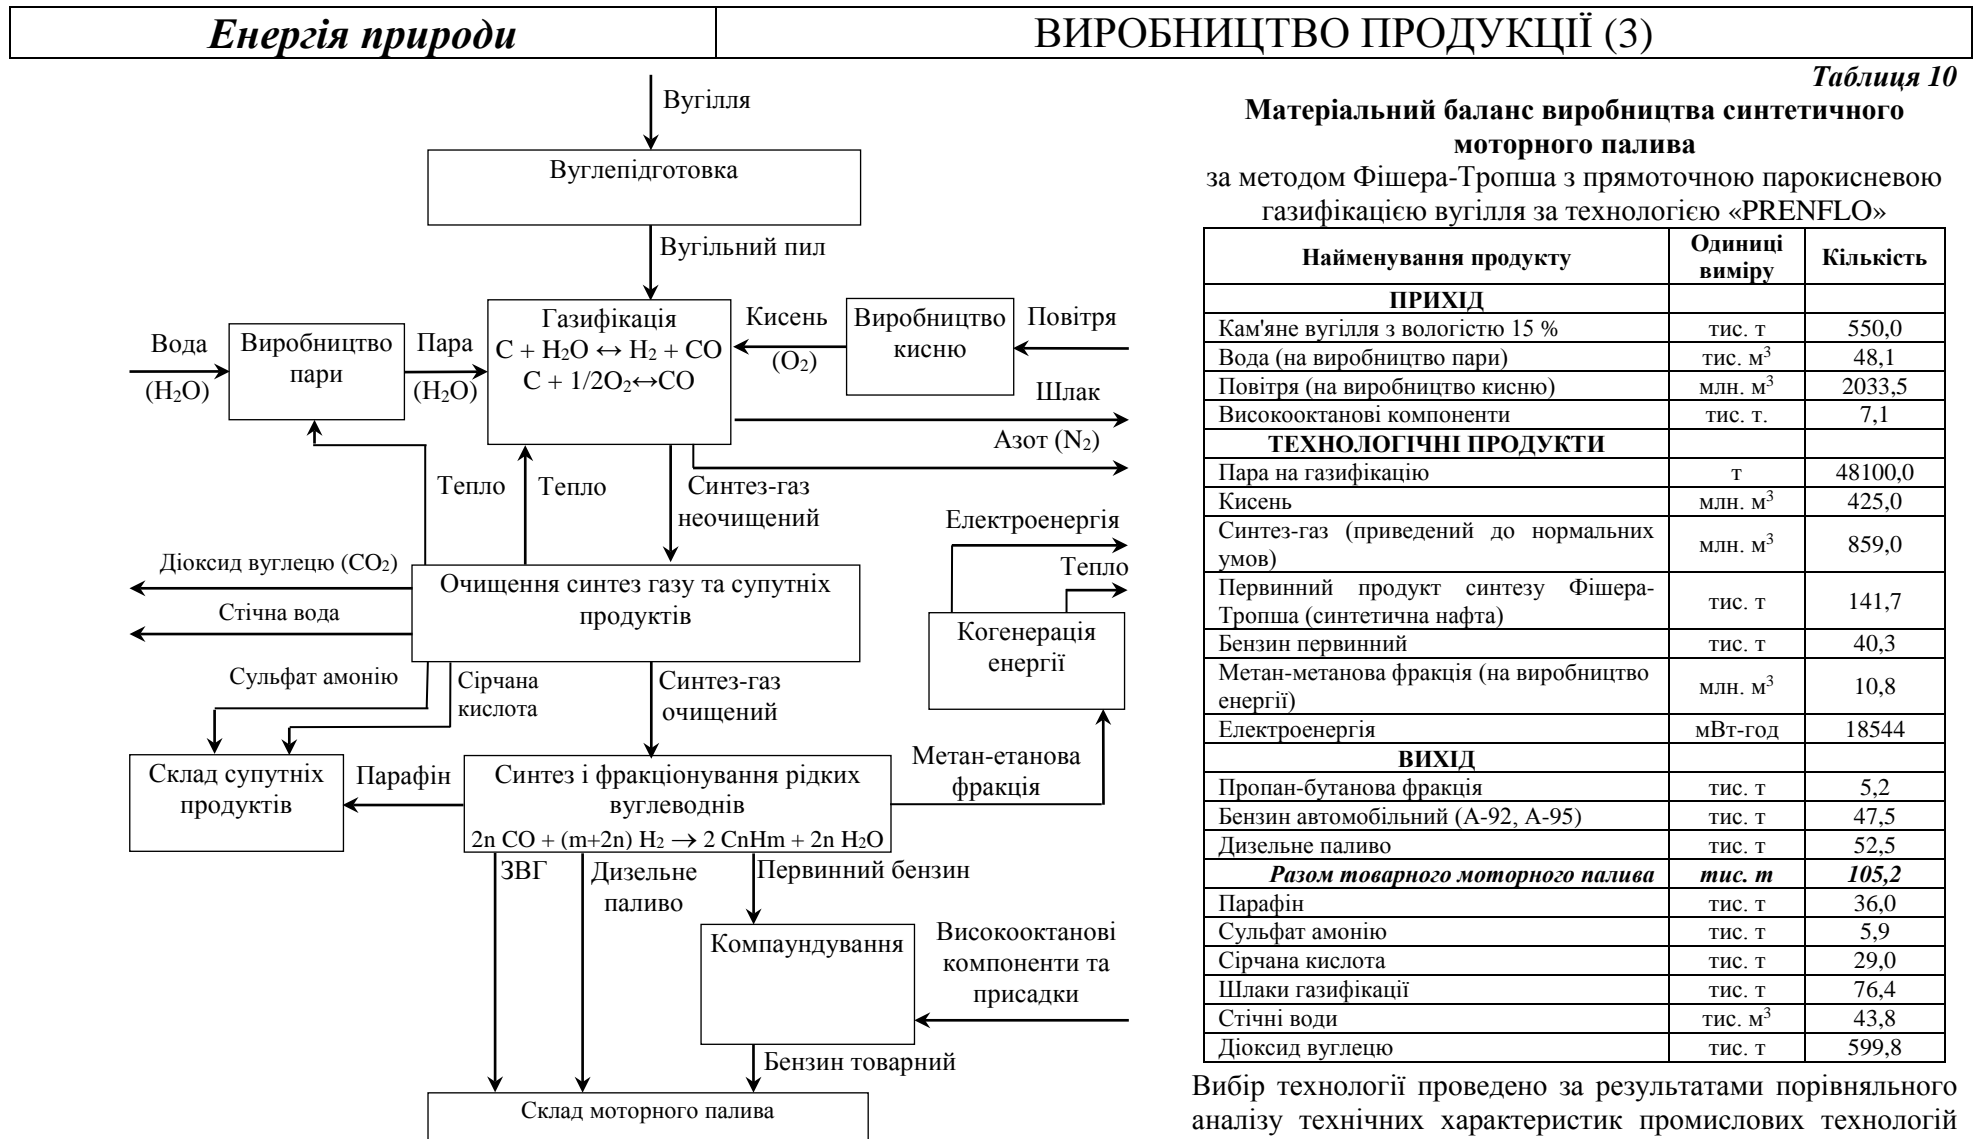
Енергія природи | ВИРОБНИЦТВО ПРОДУКЦІЇ (3)

Вугілля
Вуглепідготовка
Вугільний пил
Вода ($H_2O$)
Виробництво пари
Пара ($H_2O$)
Газифікація
$C + H_2O \leftrightarrow H_2 + CO$
$C + 1/2O_2 \leftrightarrow CO$
Кисень ($O_2$)
Виробництво кисню
Повітря
Шлак
Азот ($N_2$)
Тепло
Тепло
Синтез-газ неочищений
Електроенергія
Тепло
Діоксид вуглецю ($CO_2$)
Стічна вода
Очищення синтез газу та супутніх продуктів
Когенерація енергії
Сульфат амонію
Сірчана кислота
Синтез-газ очищений
Метан-етанова фракція
Склад супутніх продуктів
Парафін
Синтез і фракціонування рідких вуглеводнів
$2n\ CO + (m+2n)\ H_2 \rightarrow 2\ CnHm + 2n\ H_2O$
ЗВГ
Дизельне паливо
Первинний бензин
Компаундування
Високооктанові компоненти та присадки
Бензин товарний
Склад моторного палива

Таблиця 10
Матеріальний баланс виробництва синтетичного моторного палива
за методом Фішера-Тропша з прямоточною парокисневою газифікацією вугілля за технологією «PRENFLO»

| Найменування продукту | Одиниці виміру | Кількість |
|---|---|---|
| ПРИХІД | | |
| Кам'яне вугілля з вологістю 15 % | тис. т | 550,0 |
| Вода (на виробництво пари) | тис. $м^3$ | 48,1 |
| Повітря (на виробництво кисню) | млн. $м^3$ | 2033,5 |
| Високооктанові компоненти | тис. т. | 7,1 |
| ТЕХНОЛОГІЧНІ ПРОДУКТИ | | |
| Пара на газифікацію | т | 48100,0 |
| Кисень | млн. $м^3$ | 425,0 |
| Синтез-газ (приведений до нормальних умов) | млн. $м^3$ | 859,0 |
| Первинний продукт синтезу Фішера-Тропша (синтетична нафта) | тис. т | 141,7 |
| Бензин первинний | тис. т | 40,3 |
| Метан-метанова фракція (на виробництво енергії) | млн. $м^3$ | 10,8 |
| Електроенергія | мВт-год | 18544 |
| ВИХІД | | |
| Пропан-бутанова фракція | тис. т | 5,2 |
| Бензин автомобільний (А-92, А-95) | тис. т | 47,5 |
| Дизельне паливо | тис. т | 52,5 |
| Разом товарного моторного палива | тис. т | 105,2 |
| Парафін | тис. т | 36,0 |
| Сульфат амонію | тис. т | 5,9 |
| Сірчана кислота | тис. т | 29,0 |
| Шлаки газифікації | тис. т | 76,4 |
| Стічні води | тис. $м^3$ | 43,8 |
| Діоксид вуглецю | тис. т | 599,8 |

Вибір технології проведено за результатами порівняльного аналізу технічних характеристик промислових технологій